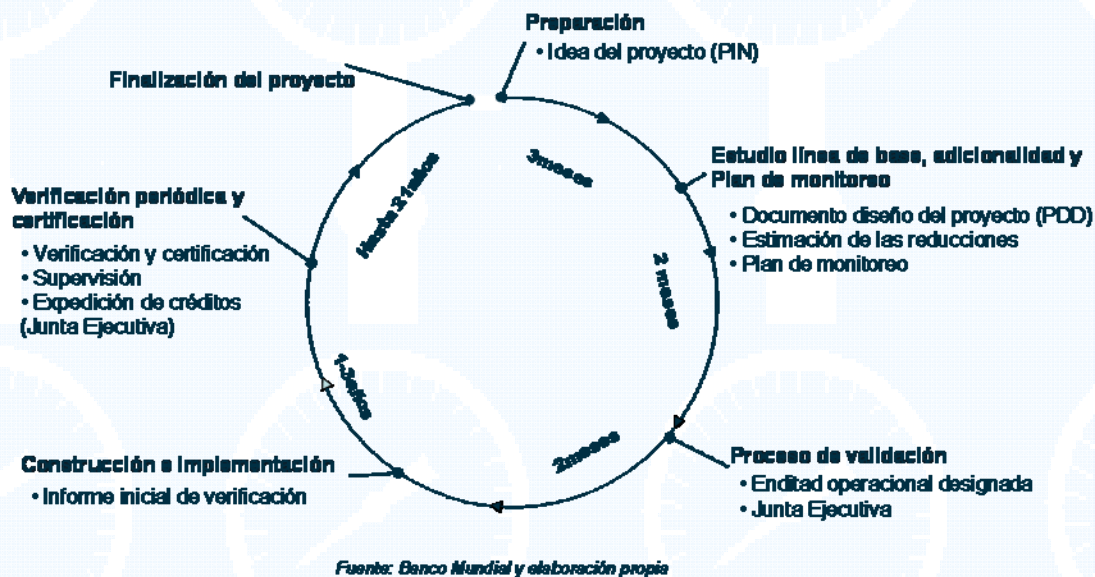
Preparación
• Idea del proyecto (PIN)

Finalización del proyecto

3meses

Estudio línea de base, adicionalidad y Plan de monitoreo
• Documento diseño del proyecto (PDD)
• Estimación de las reducciones
• Plan de monitoreo

Hasta 21 años

Verificación periódica y certificación
• Verificación y certificación
• Supervisión
• Expedición de créditos (Junta Ejecutiva)

2 meses

1-3años

2meses

Proceso de validación
• Enditad operacional designada
• Junta Ejecutiva

Construcción e implementación
• Informe inicial de verificación

Fuente: Banco Mundial y elaboración propia